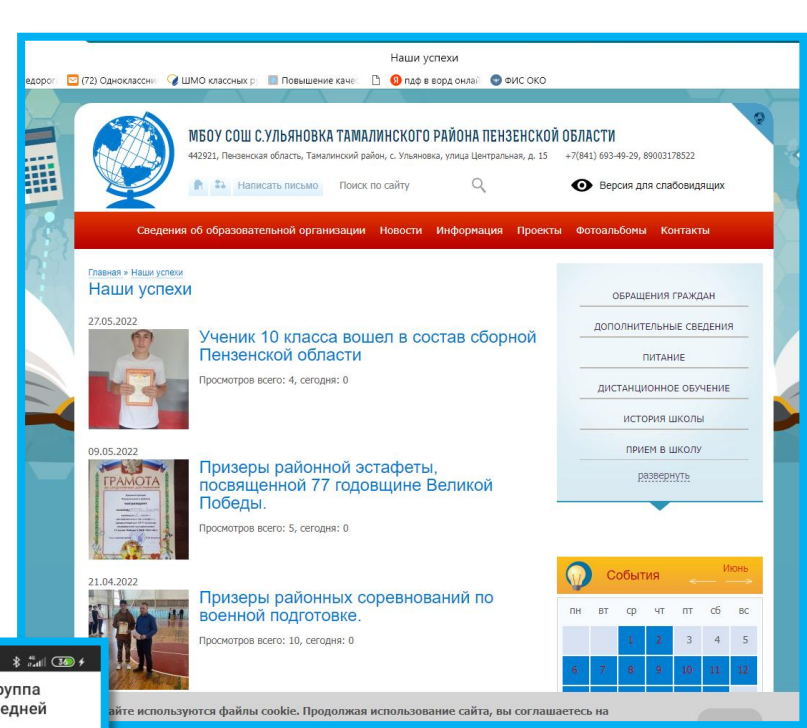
Наши успехи

едорог (72) Одноклассник ШМО классных р Повышение качес пдф в ворд онлай ФИС ОКО

МБОУ СОШ С.УЛЬЯНОВКА ТАМАЛИНСКОГО РАЙОНА ПЕНЗЕНСКОЙ ОБЛАСТИ
442921, Пензенская область, Тамалинский район, с. Ульяновка, улица Центральная, д. 15 +7(841) 693-49-29, 89003178522

Написать письмо Поиск по сайту

Версия для слабовидящих

Сведения об образовательной организации Новости Информация Проекты Фотоальбомы Контакты

Главная » Наши успехи
Наши успехи

27.05.2022
Ученик 10 класса вошел в состав сборной Пензенской области
Просмотров всего: 4, сегодня: 0

09.05.2022
ГРАМОТА
Призеры районной эстафеты, посвященной 77 годовщине Великой Победы.
Просмотров всего: 5, сегодня: 0

21.04.2022
Призеры районных соревнований по военной подготовке.
Просмотров всего: 10, сегодня: 0

ОБРАЩЕНИЯ ГРАЖДАН
ДОПОЛНИТЕЛЬНЫЕ СВЕДЕНИЯ
ПИТАНИЕ
ДИСТАНЦИОННОЕ ОБУЧЕНИЕ
ИСТОРИЯ ШКОЛЫ
ПРИЕМ В ШКОЛУ
развернуть

События Июнь

| пн | вт | ср | чт | пт | сб | вс |
|---|---|---|---|---|---|---|
| | | 1 | 2 | 3 | 4 | 5 |
| 6 | 7 | 8 | 9 | 10 | 11 | 12 |

34

уппа
едней

айте используются файлы cookie. Продолжая использование сайта, вы соглашаетесь на